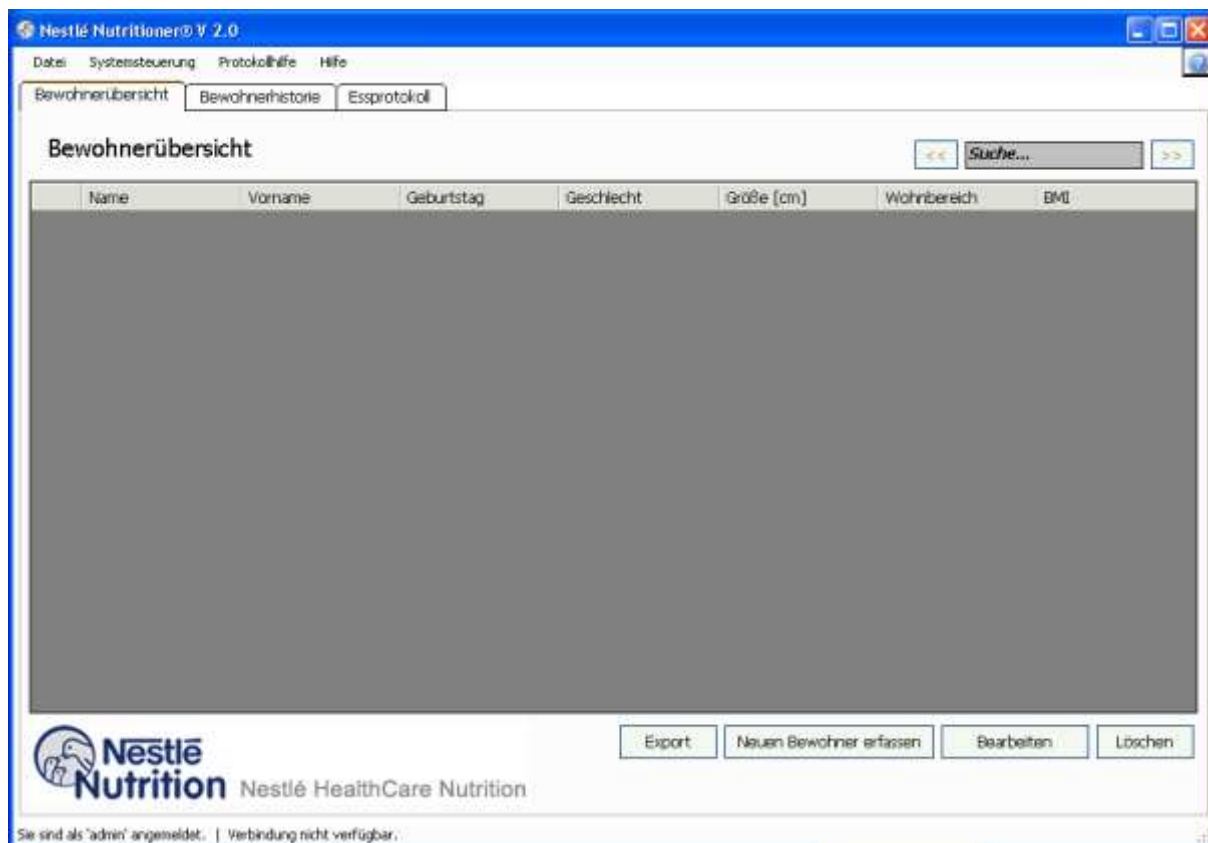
Nestlé Nutritioner® V 2.0

Datei Systemsteuerung Protokollhilfe Hilfe

Bewohnerübersicht Bewohnerhistorie Essprotokoll

Bewohnerübersicht

<< Suche... >>

| | Name | Vorname | Geburtstag | Geschlecht | Größe [cm] | Wohnbereich | BMI |
|---|---|---|---|---|---|---|---|

Nestlé Nutrition Nestlé HealthCare Nutrition

Export Neuen Bewohner erfassen Bearbeiten Löschen

Sie sind als 'admin' angemeldet. | Verbindung nicht verfügbar.